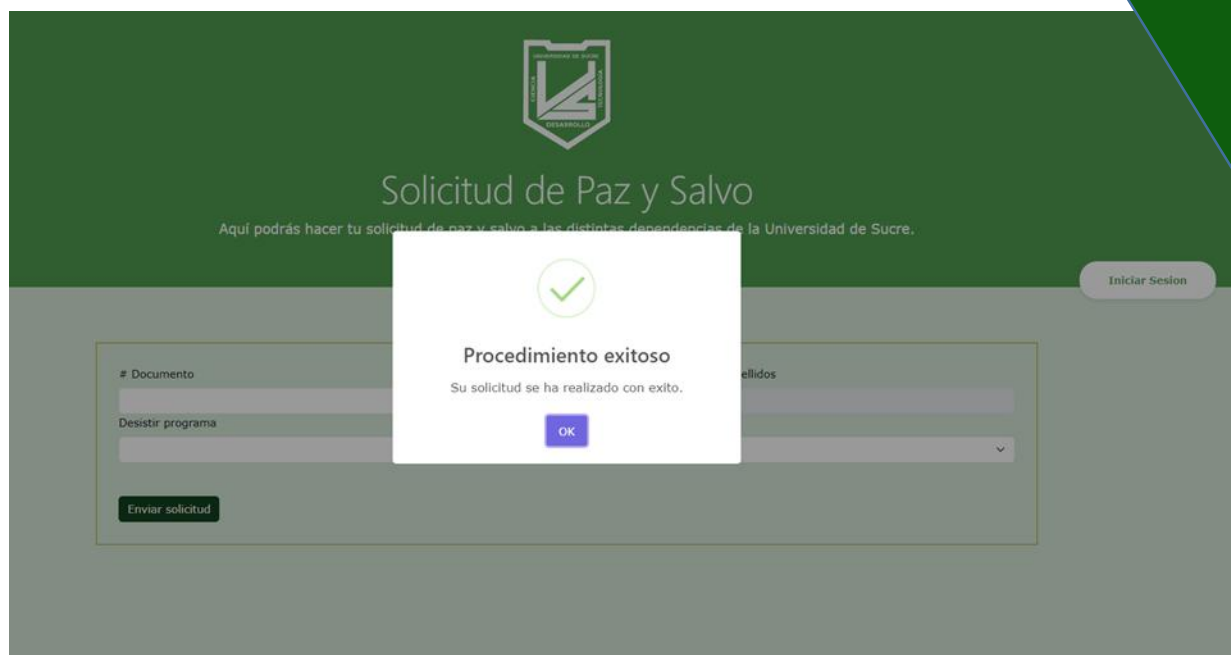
UNIVERSIDAD DE SUCRE
CIENCIA
TECNOLOGÍA
DESARROLLO

Solicitud de Paz y Salvo

Aquí podrás hacer tu solicitud de paz y salvo a las distintas dependencias de la Universidad de Sucre.

Iniciar Sesion

# Documento

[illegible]ellidos

Desistir programa

Enviar solicitud

Procedimiento exitoso

Su solicitud se ha realizado con exito.

OK